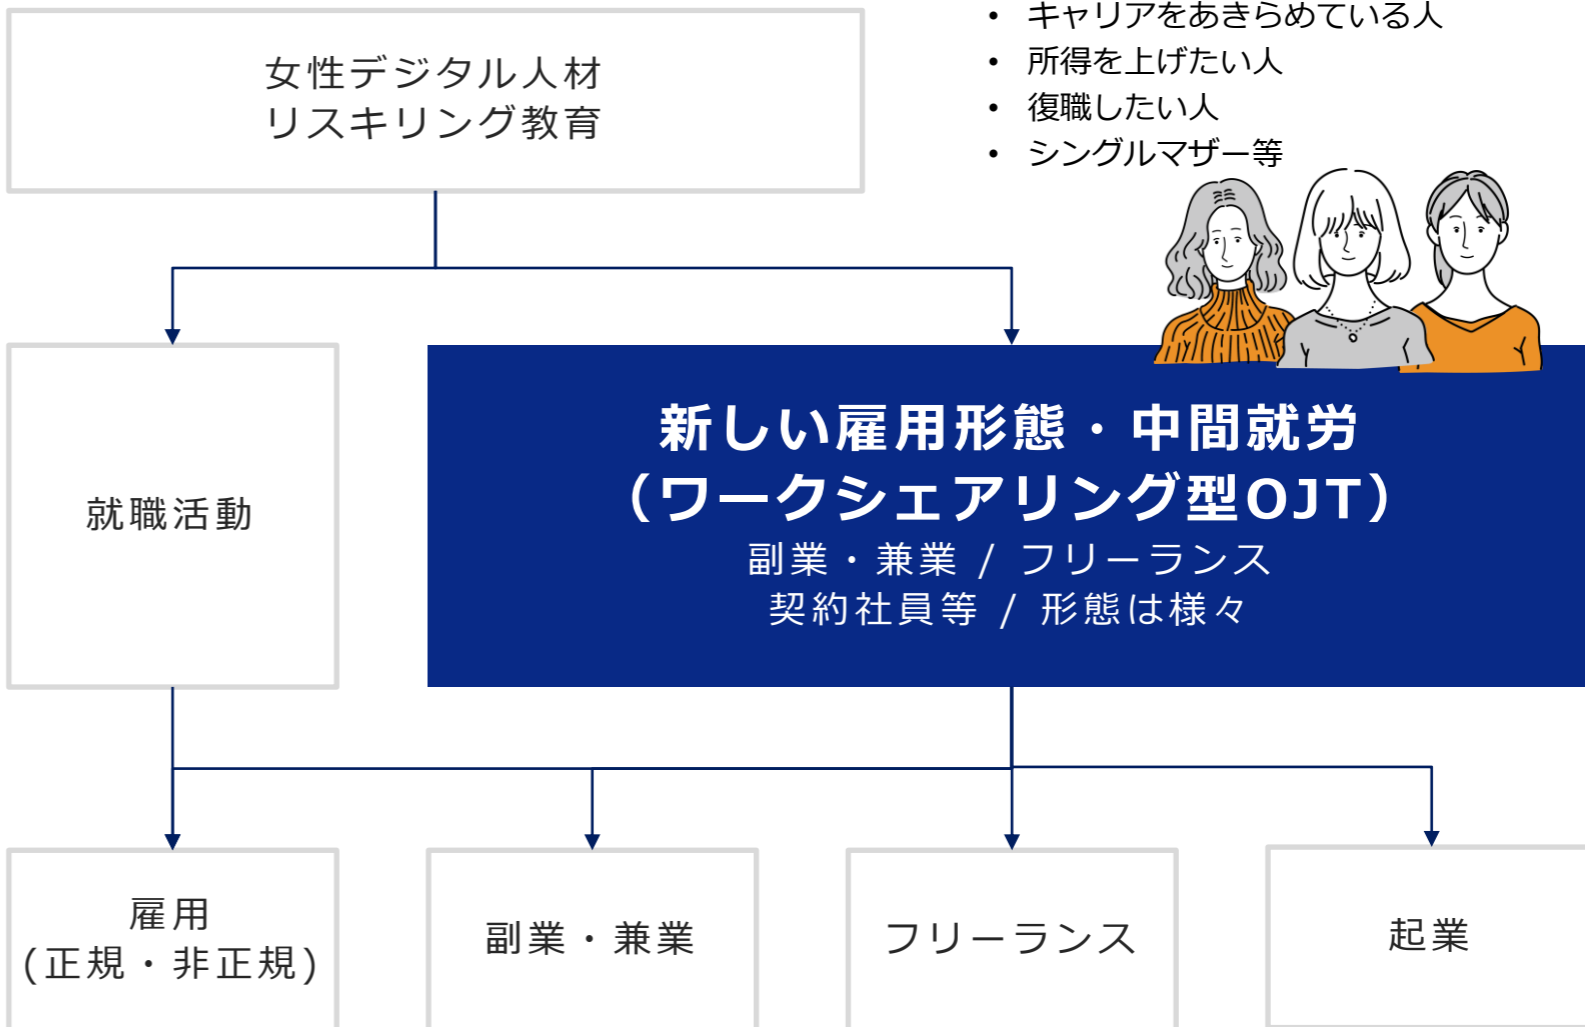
女性デジタル人材
リスキリング教育

• キャリアをあきらめている人
• 所得を上げたい人
• 復職したい人
• シングルマザー等

就職活動

新しい雇用形態・中間就労
(ワークシェアリング型OJT)
副業・兼業 / フリーランス
契約社員等 / 形態は様々

雇用
(正規・非正規)

副業・兼業

フリーランス

起業